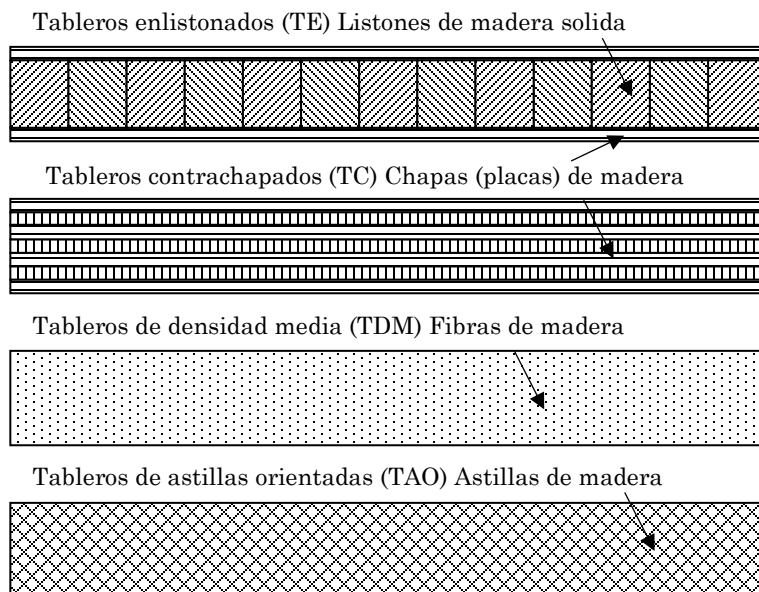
Tableros enlistonados (TE) Listones de madera solida

Tableros contrachapados (TC) Chapas (placas) de madera

Tableros de densidad media (TDM) Fibras de madera

Tableros de astillas orientadas (TAO) Astillas de madera